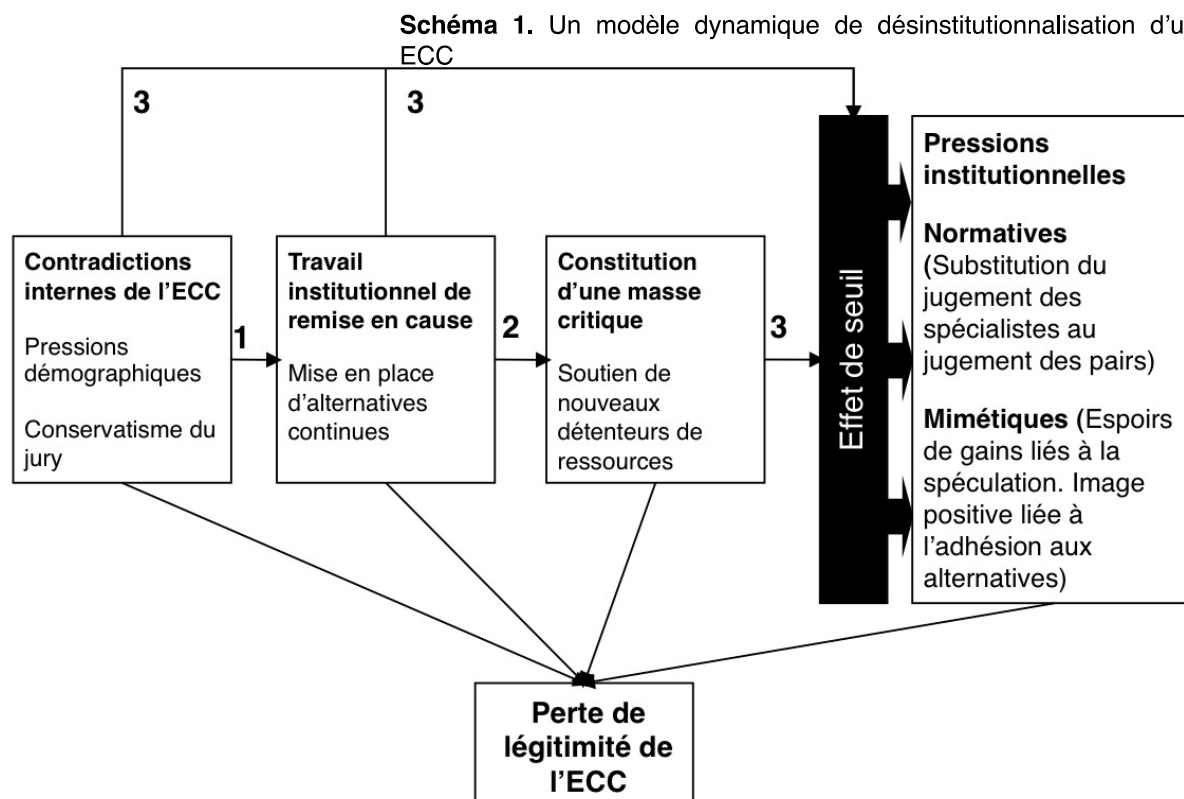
**Schéma 1.** Un modèle dynamique de désinstitutionnalisation d'u ECC

3

3

**Contradictions internes de l'ECC**

Pressions démographiques

Conservatisme du jury

1

**Travail institutionnel de remise en cause**

Mise en place d'alternatives continues

2

**Constitution d'une masse critique**

Soutien de nouveaux détenteurs de ressources

3

Effet de seuil

**Pressions institutionnelles**

**Normatives** (Substitution du jugement des spécialistes au jugement des pairs)

**Mimétiques** (Espoirs de gains liés à la spéculation. Image positive liée à l'adhésion aux alternatives)

**Perte de légitimité de l'ECC**